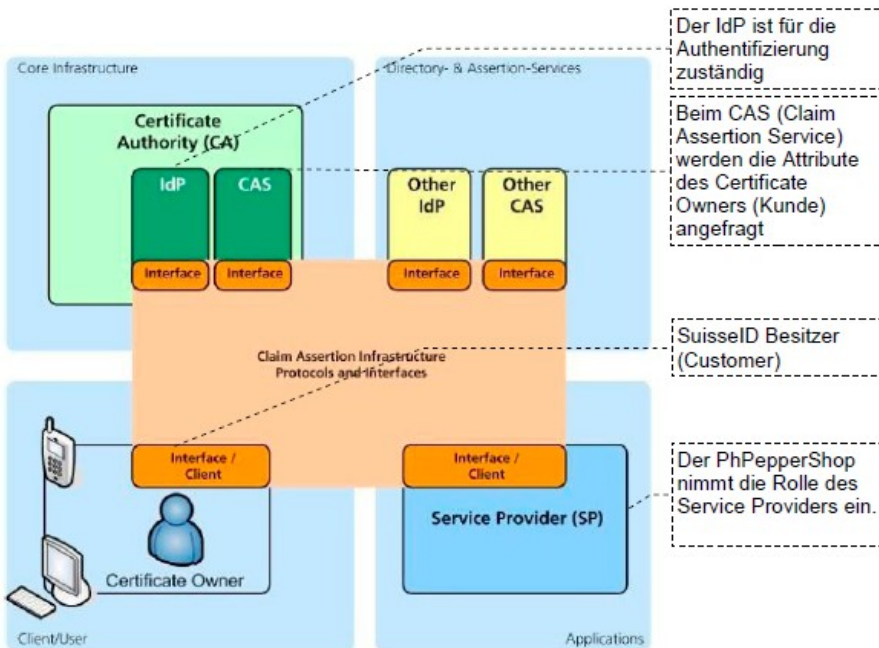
Core Infrastructure

Certificate Authority (CA)

IdP

CAS

Interface

Interface

Directory- & Assertion-Services

Other IdP

Other CAS

Interface

Interface

Der IdP ist für die Authentifizierung zuständig

Beim CAS (Claim Assertion Service) werden die Attribute des Certificate Owners (Kunde) angefragt

Claim Assertion Infrastructure Protocols and Interfaces

SuisseID Besitzer (Customer)

Interface / Client

Interface / Client

Der PhPepperShop nimmt die Rolle des Service Providers ein.

Service Provider (SP)

Certificate Owner

Client/User

Applications